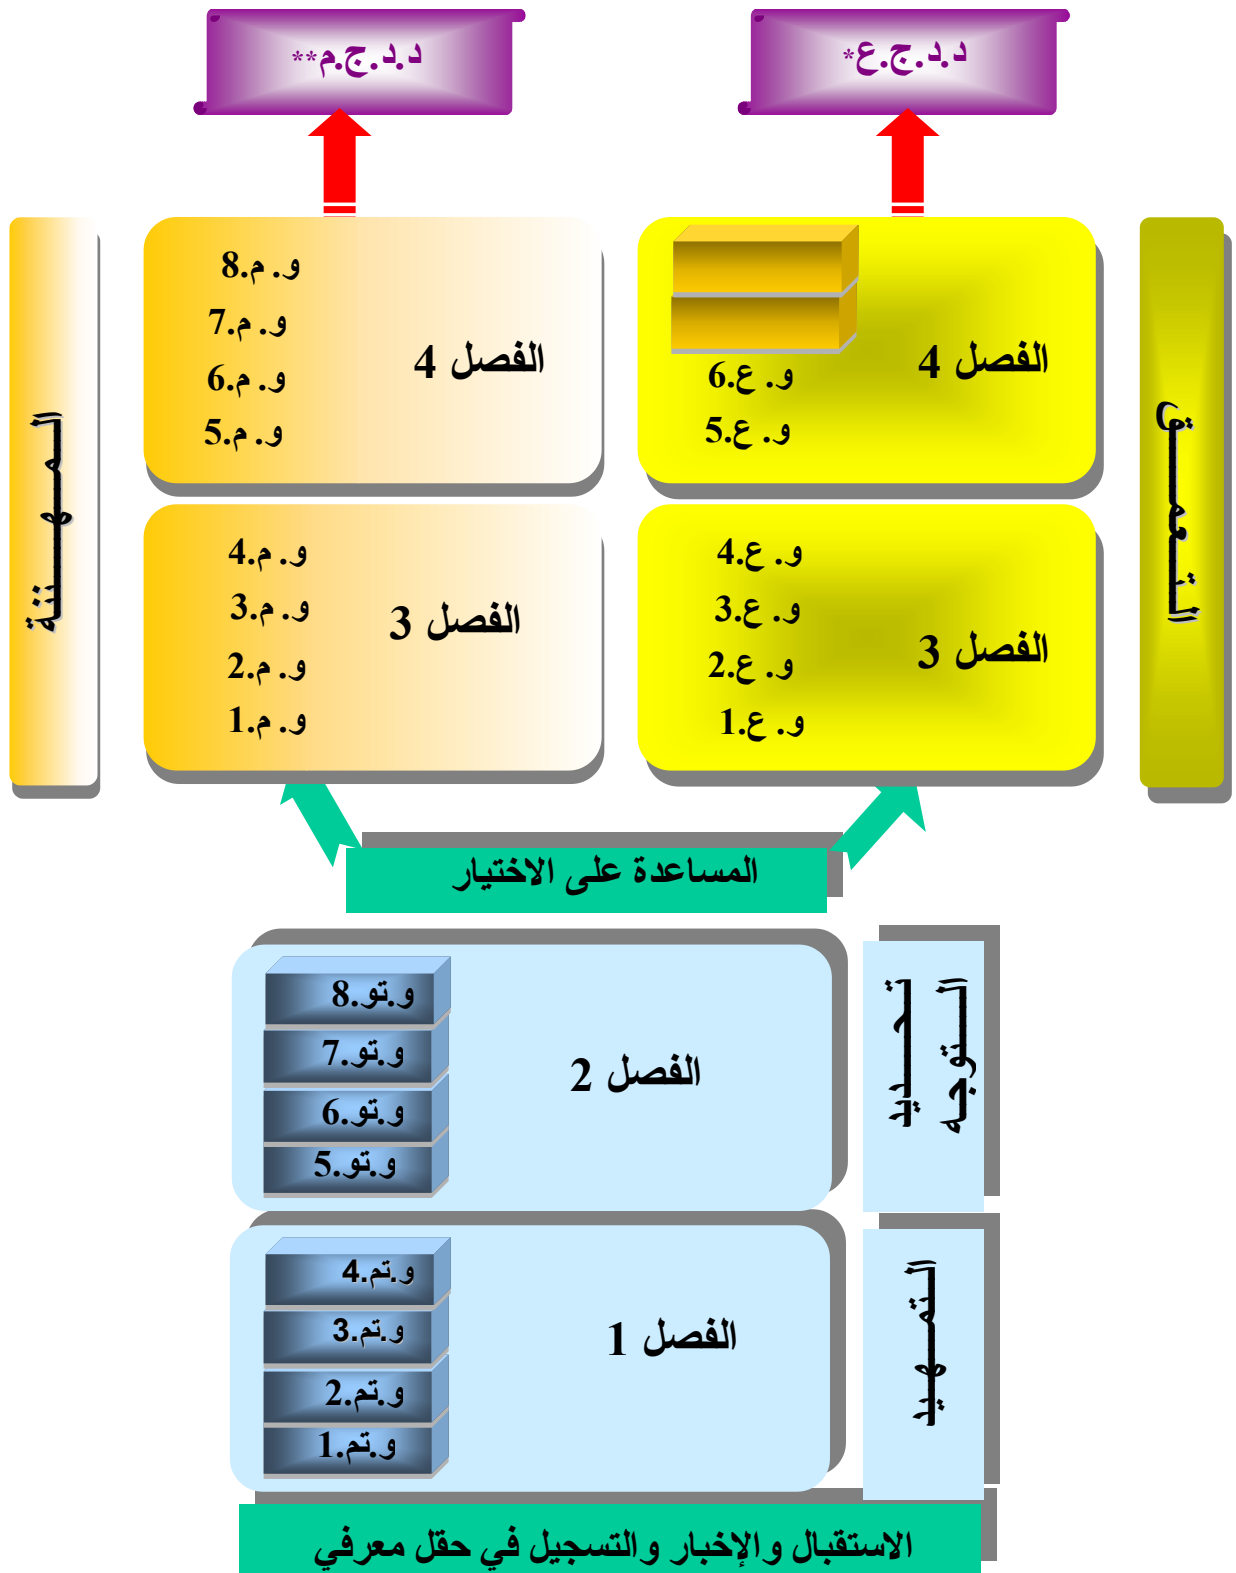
د.د.ج.ع*

د.د.ج.م**

التعمق

الفصل 4

و. ع.6
و. ع.5

الفصل 3

و. ع.4
و. ع.3
و. ع.2
و. ع.1

المهننة

الفصل 4

و. م.8
و. م.7
و. م.6
و. م.5

الفصل 3

و. م.4
و. م.3
و. م.2
و. م.1

المساعدة على الاختيار

التوجيه تحديد

الفصل 2

و.تو.8
و.تو.7
و.تو.6
و.تو.5

التمهيد

الفصل 1

و.تم.4
و.تم.3
و.تم.2
و.تم.1

الاستقبال والإخبار والتسجيل في حقل معرفي